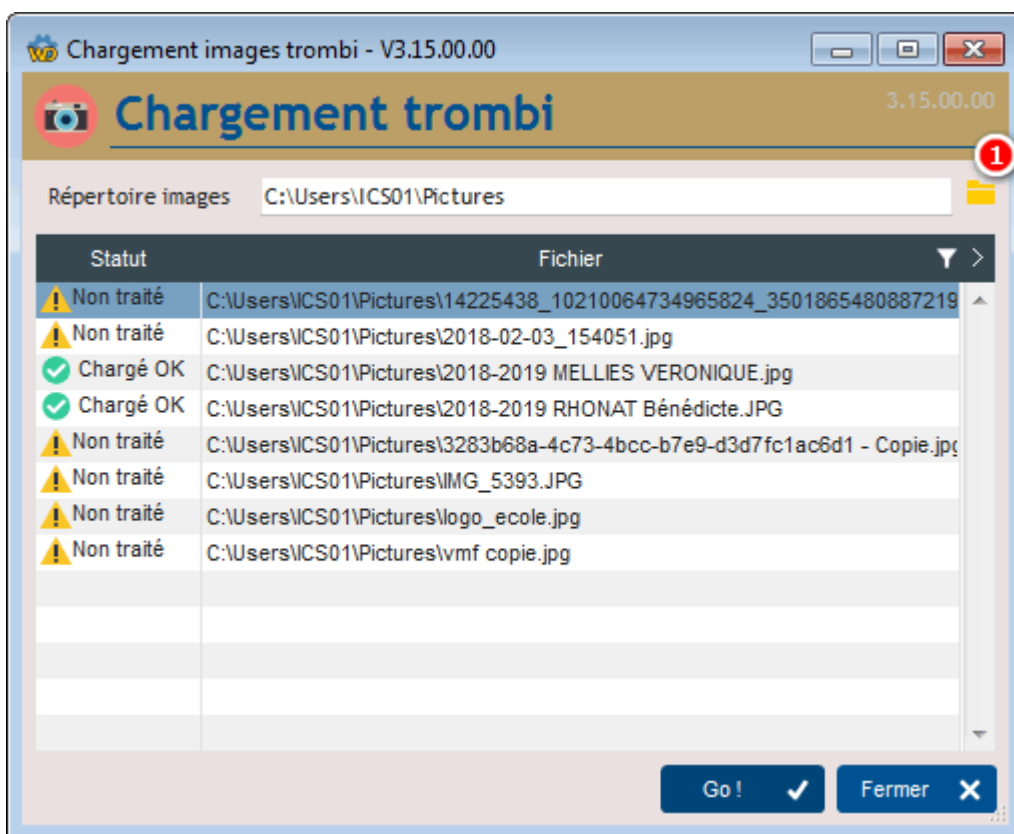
Chargement images trombi - V3.15.00.00

Chargement trombi

3.15.00.00

1

Répertoire images C:\Users\ICS01\Pictures

| Statut | Fichier |
|---|---|
| Non traité | C:\Users\ICS01\Pictures\14225438_10210064734965824_3501865480887219 |
| Non traité | C:\Users\ICS01\Pictures\2018-02-03_154051.jpg |
| Chargé OK | C:\Users\ICS01\Pictures\2018-2019 MELLIES VERONIQUE.jpg |
| Chargé OK | C:\Users\ICS01\Pictures\2018-2019 RHONAT Bénédicte.JPG |
| Non traité | C:\Users\ICS01\Pictures\3283b68a-4c73-4bcc-b7e9-d3d7fc1ac6d1 - Copie.jp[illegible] |
| Non traité | C:\Users\ICS01\Pictures\IMG_5393.JPG |
| Non traité | C:\Users\ICS01\Pictures\logo_ecole.jpg |
| Non traité | C:\Users\ICS01\Pictures\vmf copie.jpg |

Go !

Fermer